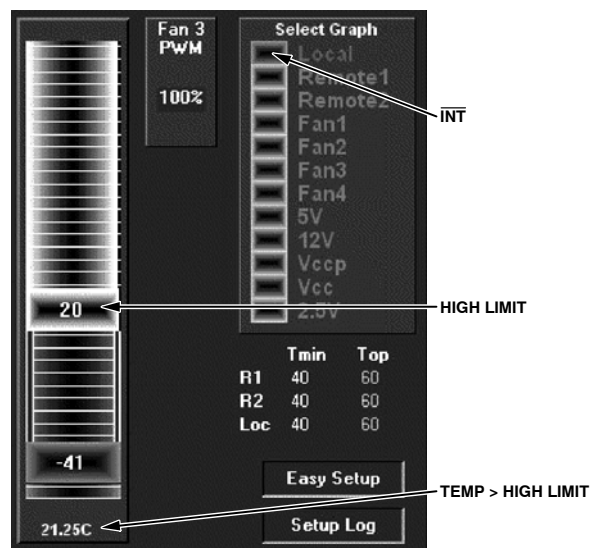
Fan 3
PWM

100%

Select Graph

Local
Remote1
Remote2
Fan1
Fan2
Fan3
Fan4
5V
12V
Vccp
Vcc
2.5V

$\overline{\text{INT}}$

20

HIGH LIMIT

| | Tmin | Top |
|---|---|---|
| R1 | 40 | 60 |
| R2 | 40 | 60 |
| Loc | 40 | 60 |

-41

Easy Setup

TEMP > HIGH LIMIT

21.25C

Setup Log